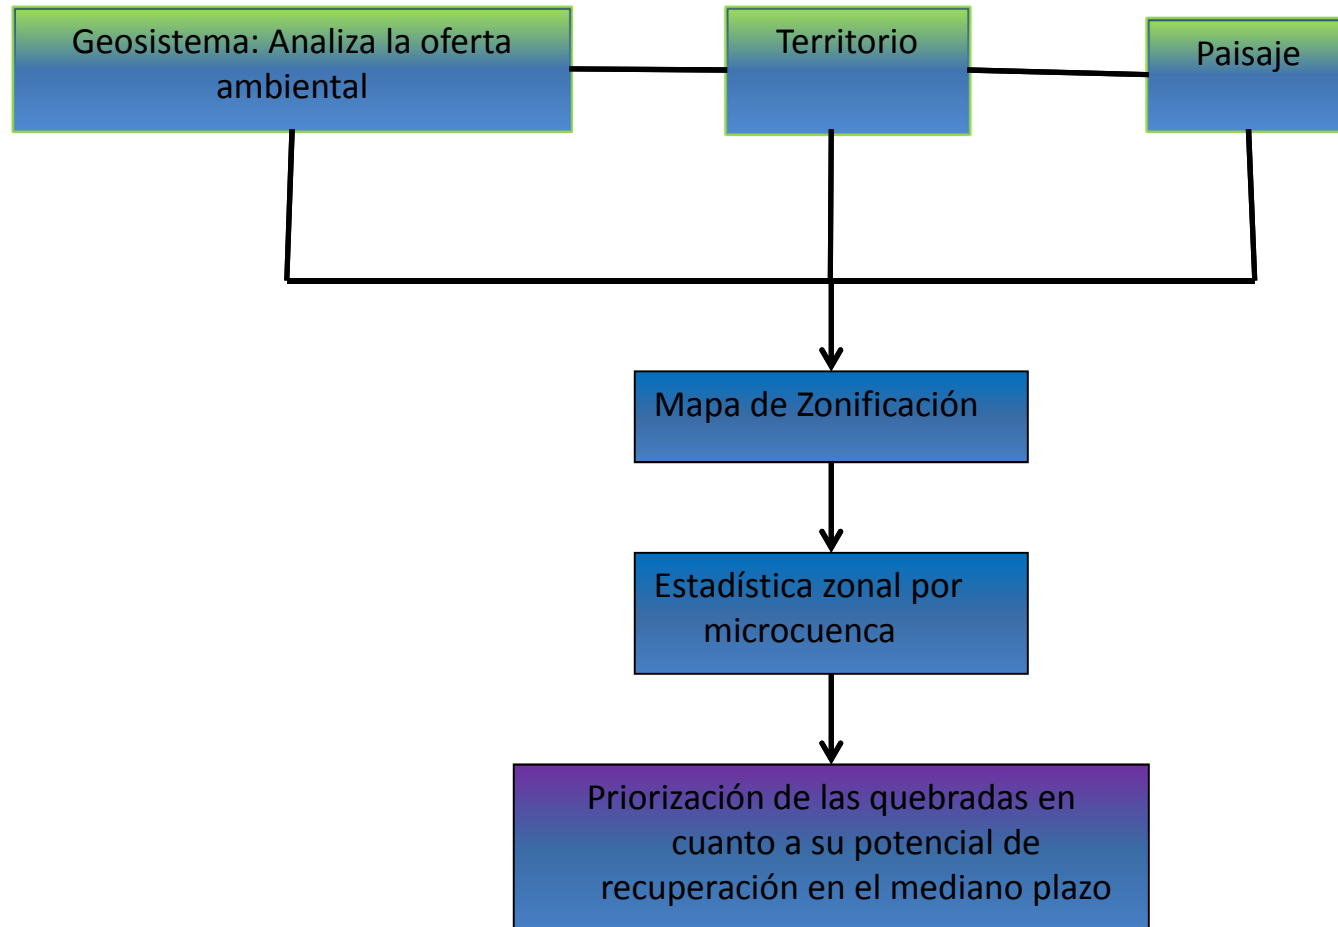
Geosistema: Analiza la oferta ambiental

Territorio

Paisaje

Mapa de Zonificación

Estadística zonal por microcuenca

Priorización de las quebradas en cuanto a su potencial de recuperación en el mediano plazo